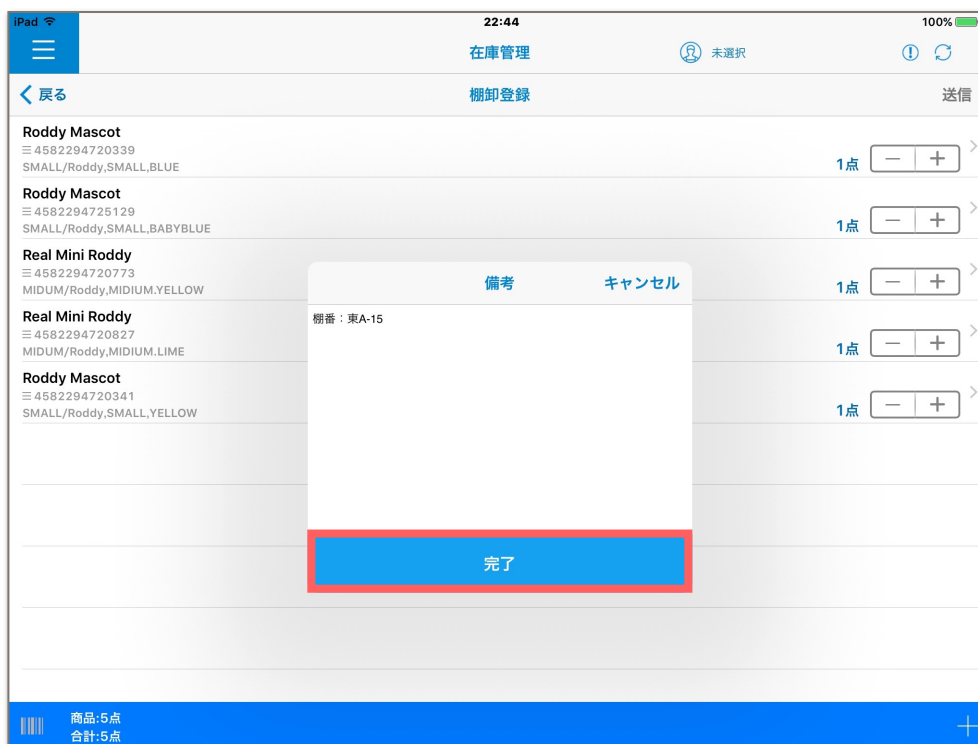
iPad
22:44
100%

在庫管理
未選択

戻る
棚卸登録
送信

Roddy Mascot
4582294720339
SMALL/Roddy,SMALL,BLUE
1点 − +

Roddy Mascot
4582294725129
SMALL/Roddy,SMALL,BABYBLUE
1点 − +

Real Mini Roddy
4582294720773
MIDUM/Roddy,MIDIUM.YELLOW
1点 − +

Real Mini Roddy
4582294720827
MIDUM/Roddy,MIDIUM.LIME
1点 − +

Roddy Mascot
4582294720341
SMALL/Roddy,SMALL,YELLOW
1点 − +

備考
キャンセル
棚番：東A-15
完了

商品:5点
合計:5点
+